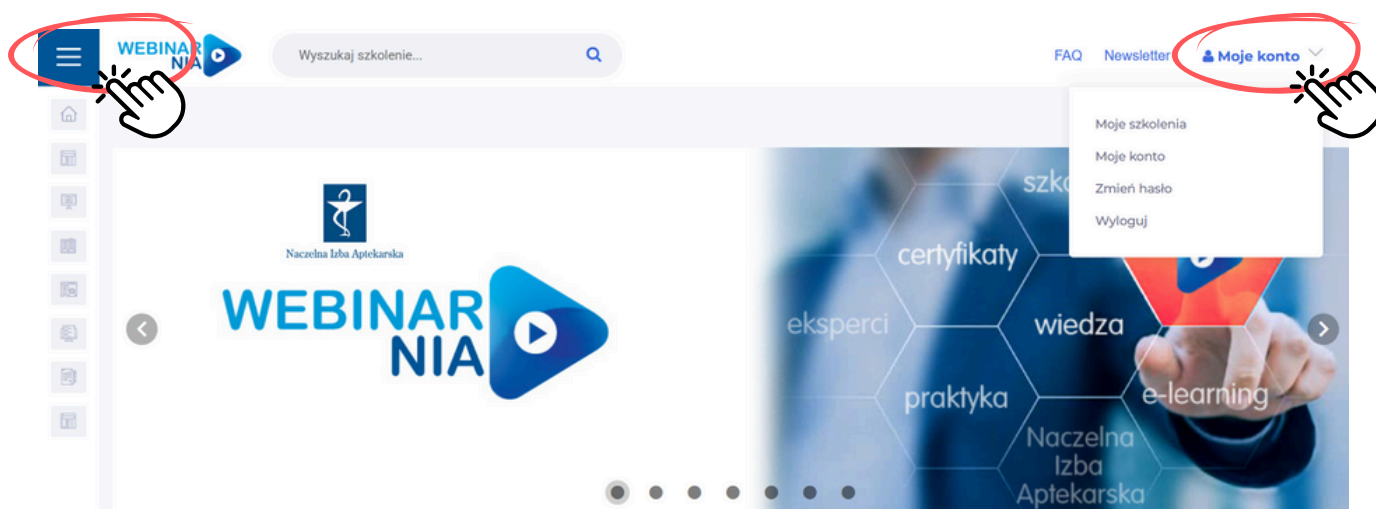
WEBINAR NIA

Wyszukaj szkolenie...

FAQ Newsletter Moje konto

Moje szkolenia
Moje konto
Zmień hasło
Wyloguj

Naczelna Izba Aptekarska

WEBINAR NIA

szko

certyfikaty

eksperci

wiedza

praktyka

e-learning

Naczelna Izba Aptekarska